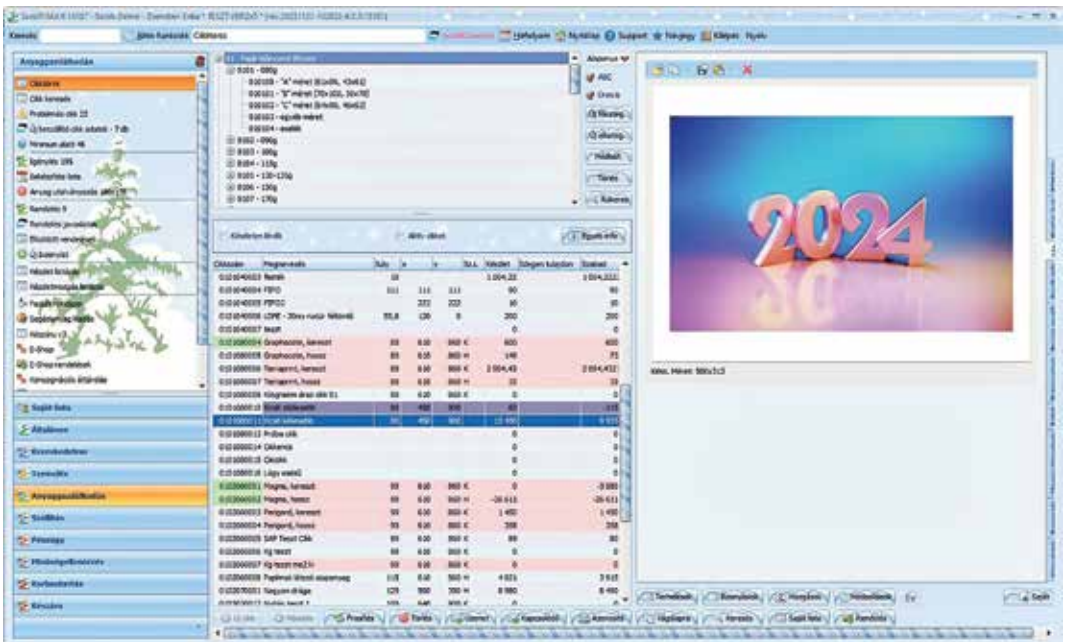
Keresés | Cikktörzs

Anyaggazdálkodás
Cikktörzs
Cikk keresés
Problémás cikk
Minimum alatti
Igénylés
Rendelés
Raktár
Anyaggazdálkodás
Saját lista
Általános
Szerviz
Pénzügy
Karbantartás

ABC
Frissítés
Hozzáad
Törlés
Rákeresés
Egyedi info

Cikkszám | Megnevezés
Graphocolor, keresztf
Graphocolor, hosszú
Tarrapinni, keresztf
Tarrapinni, hosszú
Próba cikk
Cikkárak
Magma, keresztf
Magma, hosszú
Perigord, keresztf
Perigord, hosszú
SAP Teszt Cikk
Kg teszt

2024

Képméret
Termékadat
Hozzáad
Szerkeszt
Töröl
Frissítés
Tárolás
Mentés
Saját lista
Rendelés